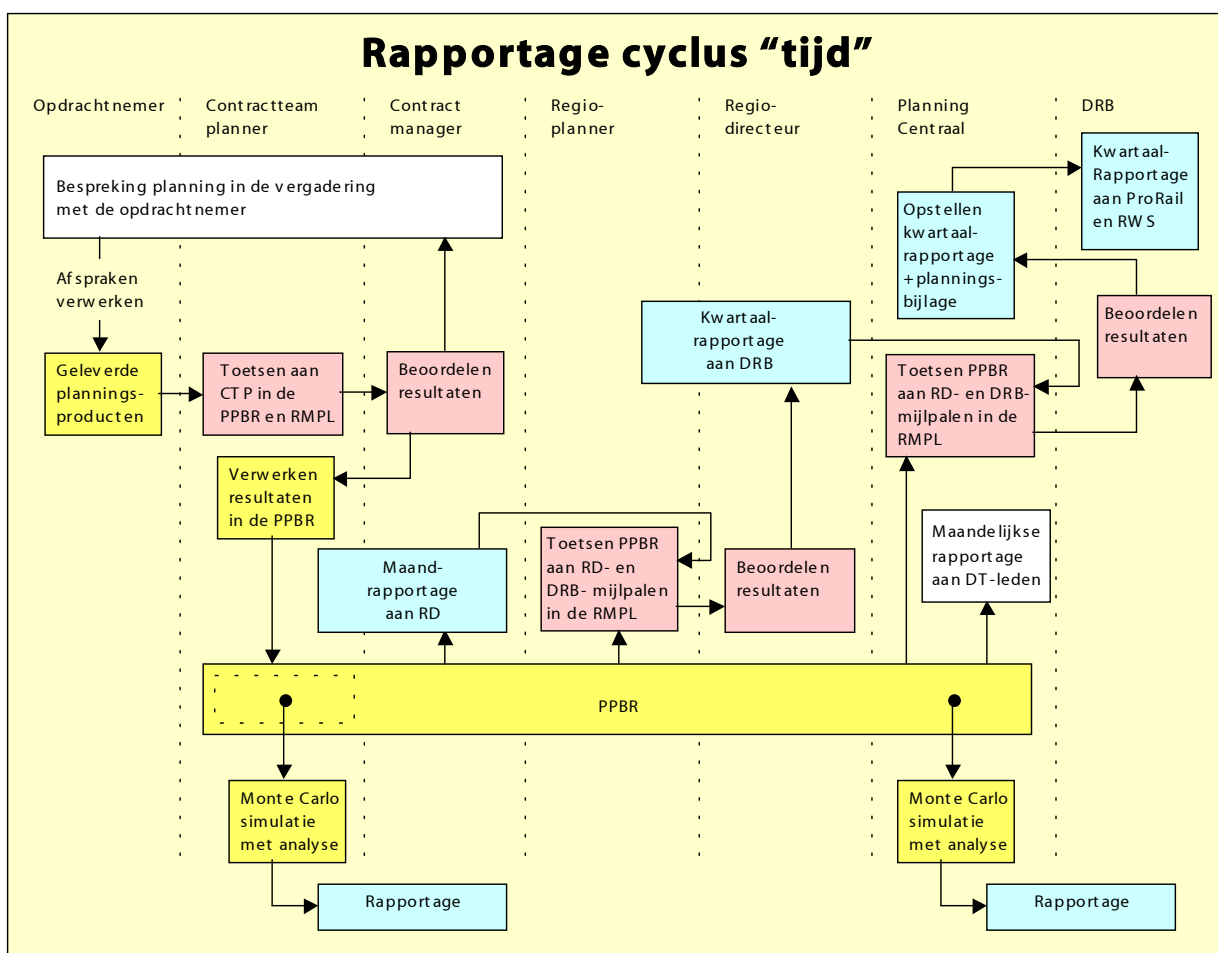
Rapportage cyclus "tijd"

Opdrachtnemer

Contractteam planner

Contract manager

Regio-planner

Regio-directeur

Planning Centraal

DRB

Bespreking planning in de vergadering met de opdrachtnemer

Kwartaal-Rapportage aan ProRail en RWS

Opstellen kwartaal-rapportage +planningsbijlage

Afspraken verwerken

Kwartaal-rapportage aan DRB

Beoordelen resultaten

Geleverde planningsproducten

Toetsen aan CTP in de PPBR en RMPL

Beoordelen resultaten

Toetsen PPBR aan RD- en DRB-mijlpalen in de RMPL

Verwerken resultaten in de PPBR

Maandelijkse rapportage aan DT-leden

Maand-rapportage aan RD

Toetsen PPBR aan RD- en DRB- mijlpalen in de RMPL

Beoordelen resultaten

PPBR

Monte Carlo simulatie met analyse

Monte Carlo simulatie met analyse

Rapportage

Rapportage